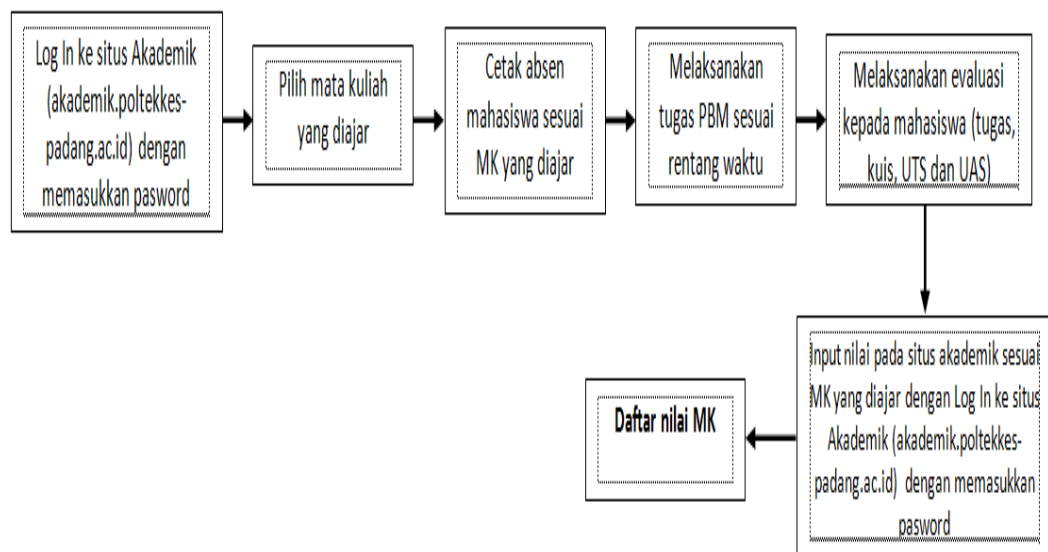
Log In ke situs Akademik (akademik.poltekkes-padang.ac.id) dengan memasukkan pasword

Pilih mata kuliah yang diajar

Cetak absen mahasiswa sesuai MK yang diajar

Melaksanakan tugas PBM sesuai rentang waktu

Melaksanakan evaluasi kepada mahasiswa (tugas, kuis, UTS dan UAS)

Input nilai pada situs akademik sesuai MK yang diajar dengan Log In ke situs Akademik (akademik.poltekkes-padang.ac.id) dengan memasukkan pasword

Daftar nilai MK